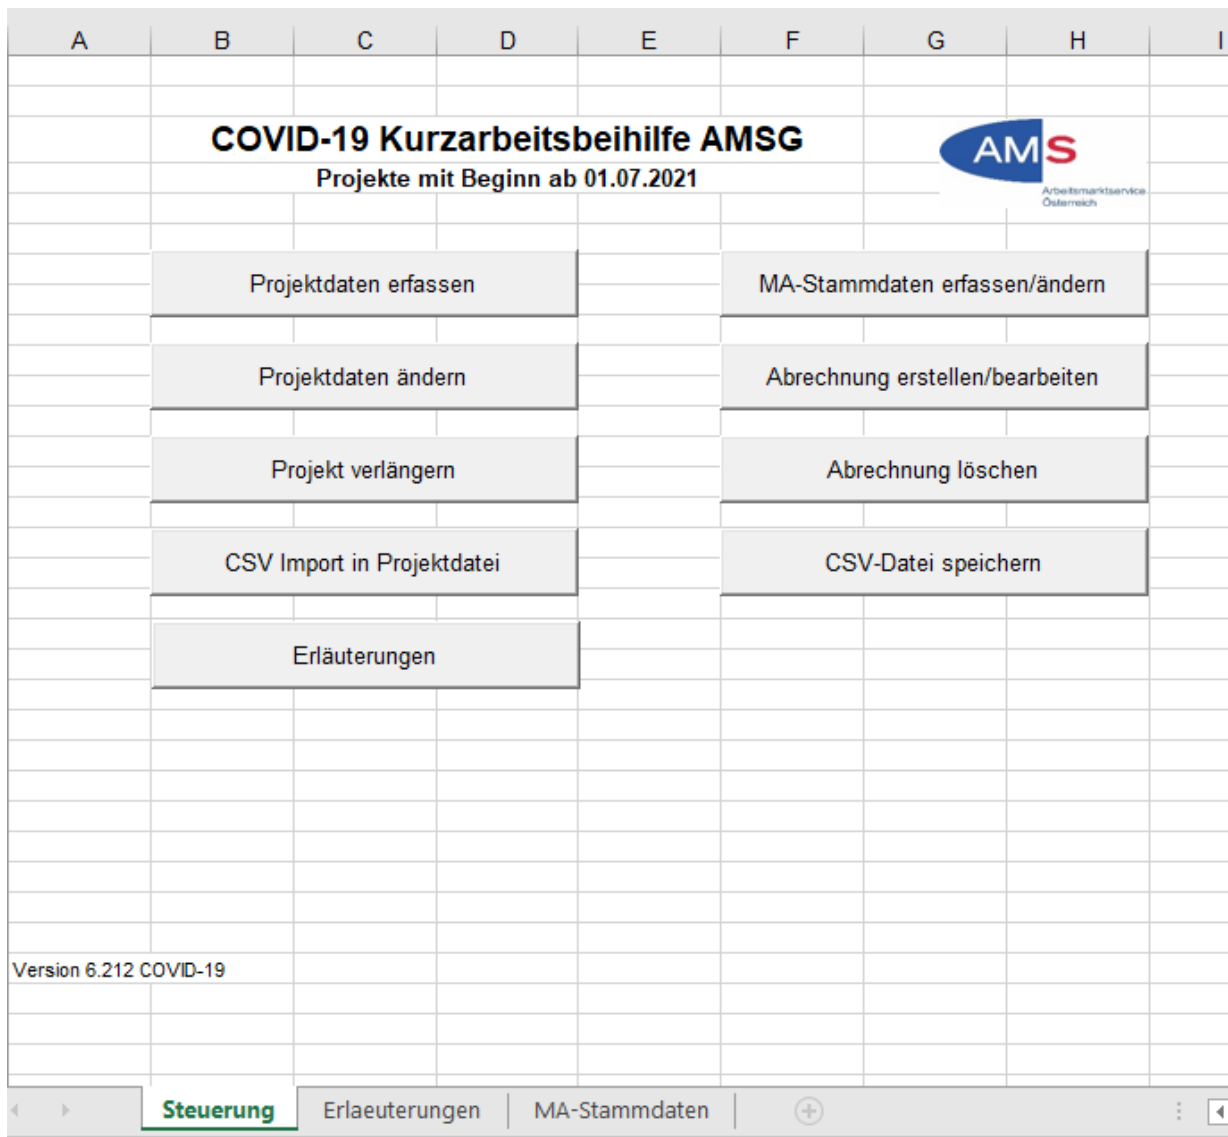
| A | B | C | D | E | F | G | H | I |
|---|---|---|---|---|---|---|---|---|

COVID-19 Kurzarbeitsbeihilfe AMSG
Projekte mit Beginn ab 01.07.2021

AMS
Arbeitsmarktservice Österreich

Projektdaten erfassen

MA-Stammdaten erfassen/ändern

Projektdaten ändern

Abrechnung erstellen/bearbeiten

Projekt verlängern

Abrechnung löschen

CSV Import in Projektdatei

CSV-Datei speichern

Erläuterungen

Version 6.212 COVID-19

Steuerung
Erlaeuterungen
MA-Stammdaten